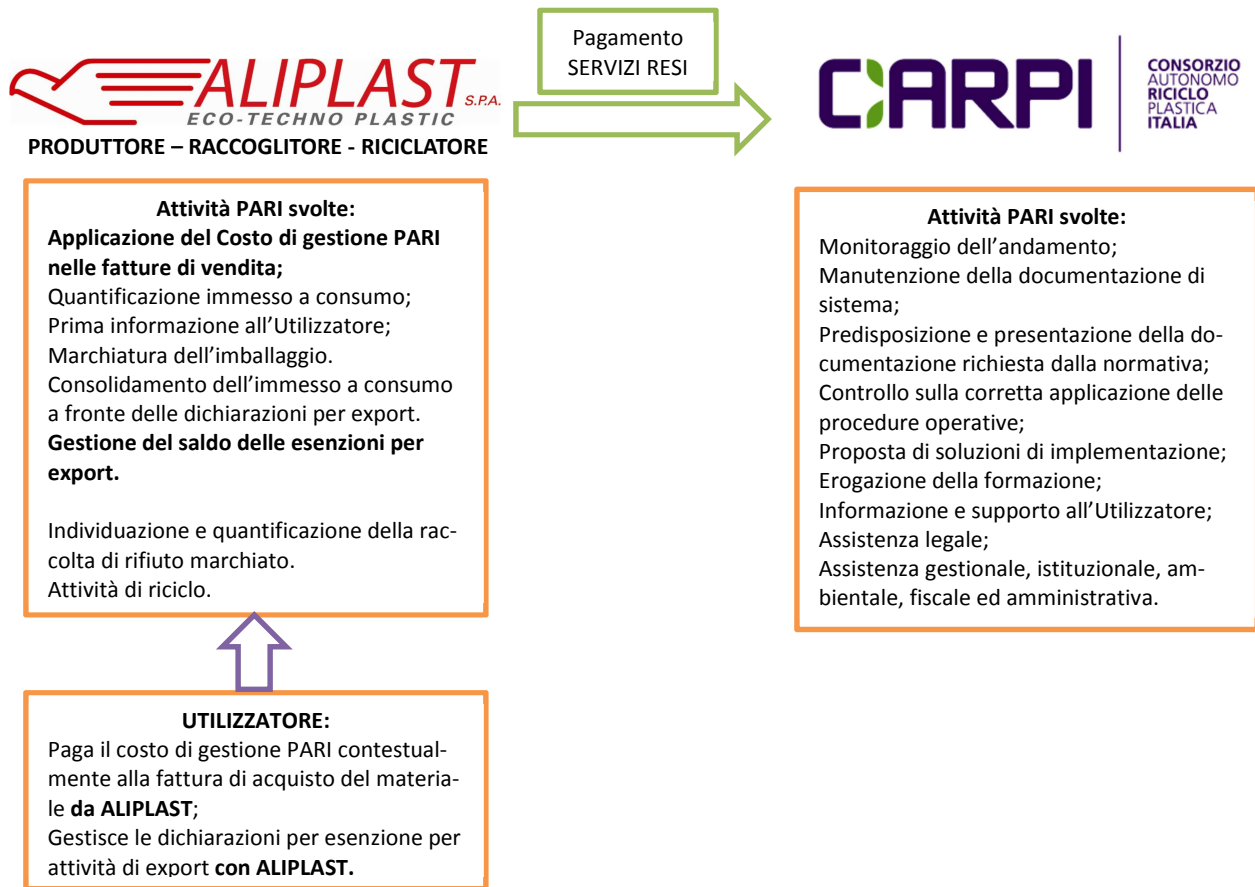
ALIPLAST S.P.A.
ECO-TECHNO PLASTIC
PRODUTTORE – RACCOGLITORE - RICICLATORE

Pagamento
SERVIZI RESI

CARPI
CONSORZIO AUTONOMO RICICLO PLASTICA ITALIA

Attività PARI svolte:
**Applicazione del Costo di gestione PARI nelle fatture di vendita;**
Quantificazione immesso a consumo;
Prima informazione all'Utilizzatore;
Marchiatura dell'imballaggio.
Consolidamento dell'immesso a consumo a fronte delle dichiarazioni per export.
**Gestione del saldo delle esenzioni per export.**

Individuazione e quantificazione della raccolta di rifiuto marchiato.
Attività di riciclo.

Attività PARI svolte:
Monitoraggio dell'andamento;
Manutenzione della documentazione di sistema;
Predisposizione e presentazione della documentazione richiesta dalla normativa;
Controllo sulla corretta applicazione delle procedure operative;
Proposta di soluzioni di implementazione;
Erogazione della formazione;
Informazione e supporto all'Utilizzatore;
Assistenza legale;
Assistenza gestionale, istituzionale, ambientale, fiscale ed amministrativa.

UTILIZZATORE:
Paga il costo di gestione PARI contestualmente alla fattura di acquisto del materiale **da ALIPLAST**;
Gestisce le dichiarazioni per esenzione per attività di export **con ALIPLAST.**